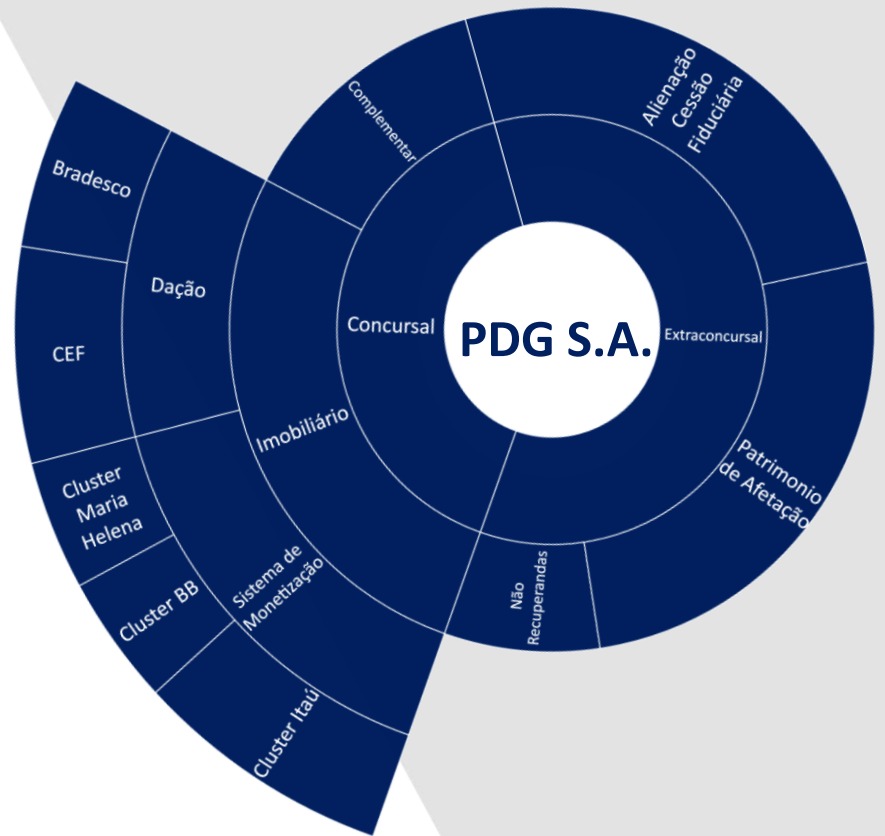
PDG S.A.

Concursal

Extraconcursal

Complementar

Alienação Cessão Fiduciária

Patrimonio de Afetação

Não Recuperandas

Imobiliário

Dação

Bradesco

CEF

Sistema de Monetização

Cluster Maria Helena

Cluster BB

Cluster Itaú